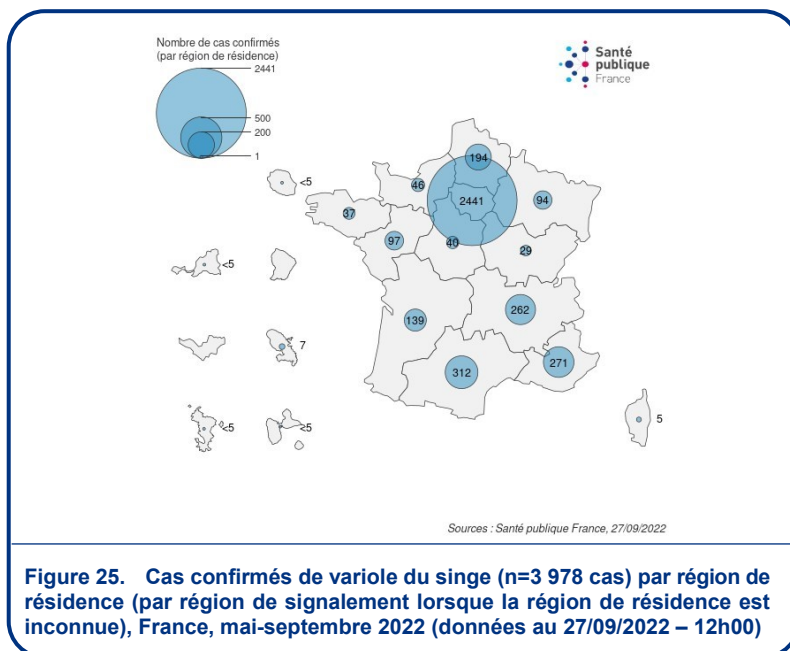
Nombre de cas confirmés
(par région de résidence)

2441
500
200
1

Santé publique France

<5
<5
7
<5
<5
194
46
2441
94
37
97
40
29
139
262
312
271
5

Sources : Santé publique France, 27/09/2022

Figure 25. Cas confirmés de variole du singe (n=3 978 cas) par région de résidence (par région de signalement lorsque la région de résidence est inconnue), France, mai-septembre 2022 (données au 27/09/2022 – 12h00)